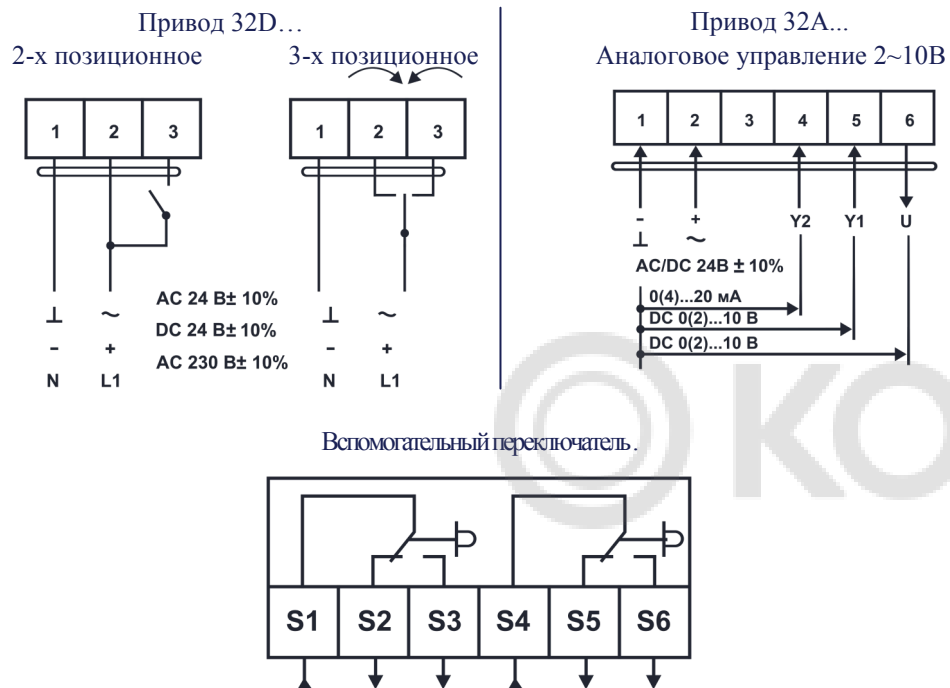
Привод 32D…
2-х позиционное

3-х позиционное

1 2 3

$\perp$ $\sim$
- +
N L1

AC 24 B± 10%
DC 24 B± 10%
AC 230 B± 10%

1 2 3

$\perp$ $\sim$
- +
N L1

Привод 32А...
Аналоговое управление 2~10В

1 2 3 4 5 6

- +
$\perp$ $\sim$
Y2 Y1 U

AC/DC 24B ± 10%

0(4)...20 мА
DC 0(2)...10 B
DC 0(2)...10 B

Вспомогательный переключатель.

S1 S2 S3 S4 S5 S6